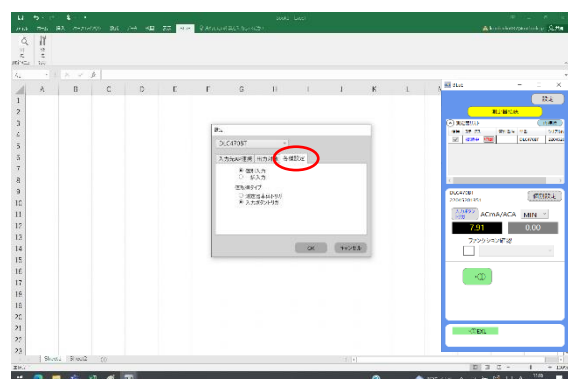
A
B
C
D
E
F
G
H
I
J
K
L

1
2
3
4
5
6
7
8
9
10
11
12
13
14
15
16
17
18
19
20
21
22
23

DLC47087
入力セル位置
出力方向
各種設定

OK
キャンセル

設定
ACmA/ACA
MIN
7.91
0.00
ファンクションボタン
EXL

Sheet1
Sheet2